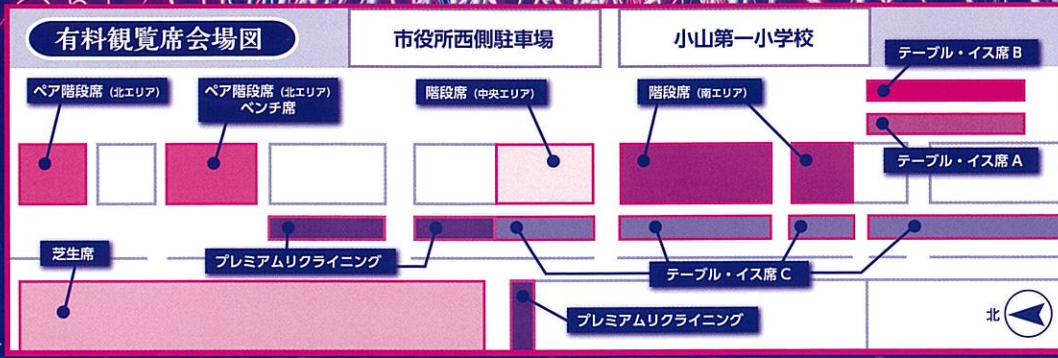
有料観覧席会場図

市役所西側駐車場

小山第一小学校

テーブル・イス席B

ペア階段席（北エリア）

ペア階段席（北エリア）
ベンチ席

階段席（中央エリア）

階段席（南エリア）

テーブル・イス席A

芝生席

プレミアムリクライニング

テーブル・イス席C

プレミアムリクライニング

北